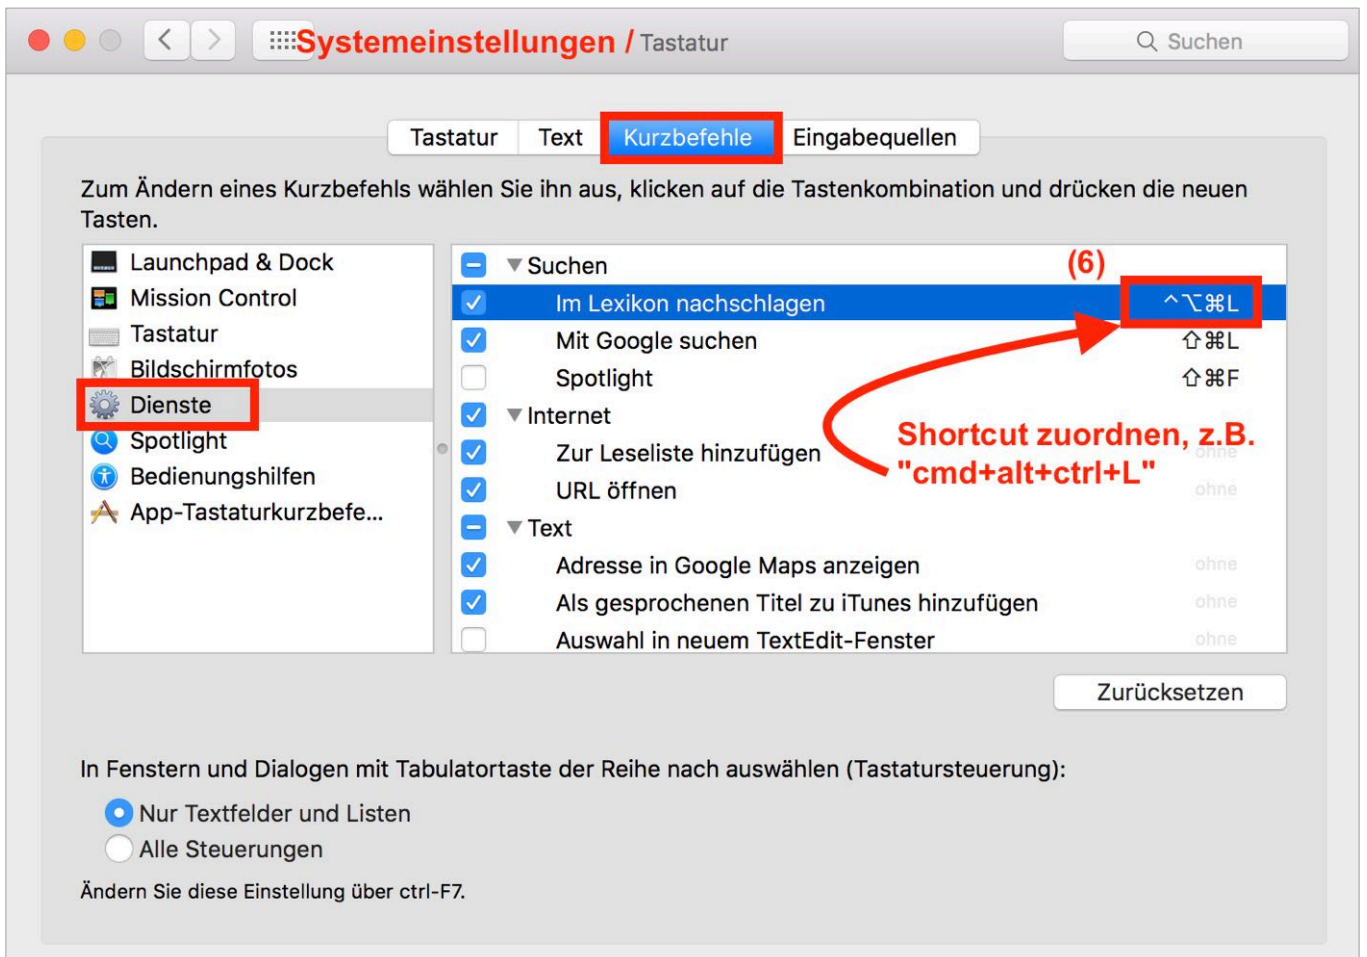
Systemeinstellungen / Tastatur

Suchen

Tastatur | Text | Kurzbefehle | Eingabequellen

Zum Ändern eines Kurzbefehls wählen Sie ihn aus, klicken auf die Tastenkombination und drücken die neuen Tasten.

Launchpad & Dock
Mission Control
Tastatur
Bildschirmfotos
Dienste
Spotlight
Bedienungshilfen
App-Tastaturkurzbefe...

Suchen
(6)
Im Lexikon nachschlagen ^⌥⌘L
Mit Google suchen ⇧⌘L
Spotlight ⇧⌘F
Internet
Zur Leseliste hinzufügen ohne
URL öffnen ohne
Text
Adresse in Google Maps anzeigen ohne
Als gesprochenen Titel zu iTunes hinzufügen ohne
Auswahl in neuem TextEdit-Fenster ohne

Shortcut zuordnen, z.B. "cmd+alt+ctrl+L"

Zurücksetzen

In Fenstern und Dialogen mit Tabulatortaste der Reihe nach auswählen (Tastatursteuerung):

Nur Textfelder und Listen
Alle Steuerungen

Ändern Sie diese Einstellung über ctrl-F7.